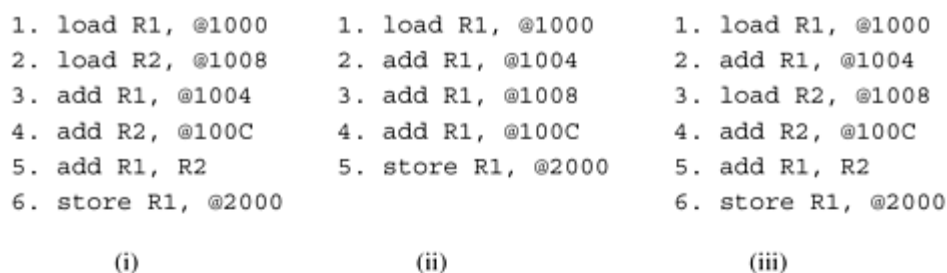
1. load R1, @1000
2. load R2, @1008
3. add R1, @1004
4. add R2, @100C
5. add R1, R2
6. store R1, @2000

(i)

1. load R1, @1000
2. add R1, @1004
3. add R1, @1008
4. add R1, @100C
5. store R1, @2000

(ii)

1. load R1, @1000
2. add R1, @1004
3. load R2, @1008
4. add R2, @100C
5. add R1, R2
6. store R1, @2000

(iii)